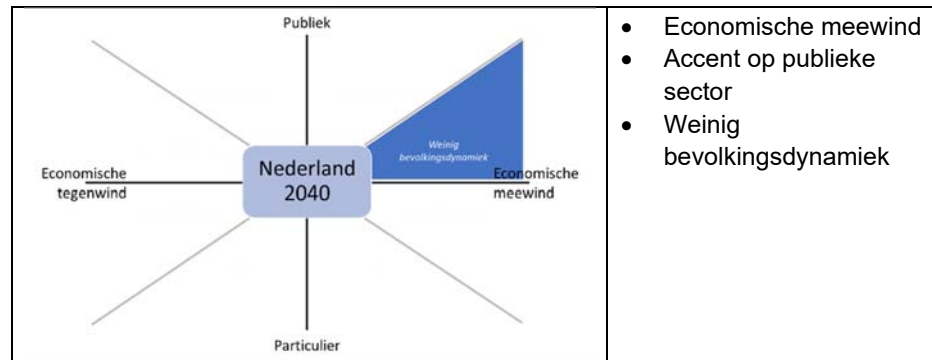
| Publiek<br>Economische tegenwind<br>Nederland 2040<br>Weinig bevolkingsdynamiek<br>Economische meewind<br>Particulier | • Economische meewind<br>• Accent op publieke sector<br>• Weinig bevolkingsdynamiek |
|---|---|